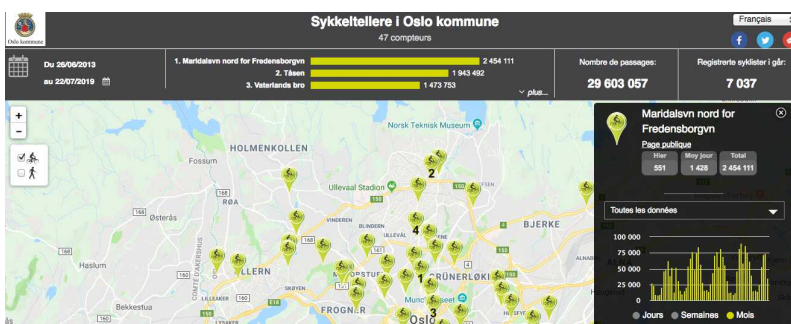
Oslo kommune

Sykkeltellere i Oslo kommune

47 compteurs

Français

Du 26/06/2013

au 22/07/2019

1. Maridalsvn nord for Fredensborgvn 2 454 111

2. Tåsen 1 943 492

3. Vaterlands bro 1 473 753

plus...

Nombre de passages:

29 603 057

Registrerte syklister i går:

7 037

+

-

HOLMENKOLLEN

Fossum

Norsk Teknisk Museum

Ullevaal Stadion

RØA

Østerås

VINDEREN

BJERKE

Haslum

ULLERN

MAJORSTUEN

GRÜNERLØKKA

SKØYEN

Bekkestua

FROGNER

Oslo

Munch Museet

Maridalsvn nord for Fredensborgvn

Page publique

| Hier | Moy jour | Total |
|---|---|---|
| 551 | 1 428 | 2 454 111 |

Toutes les données

100 000

75 000

50 000

25 000

0

Jours

Semaines

Mois